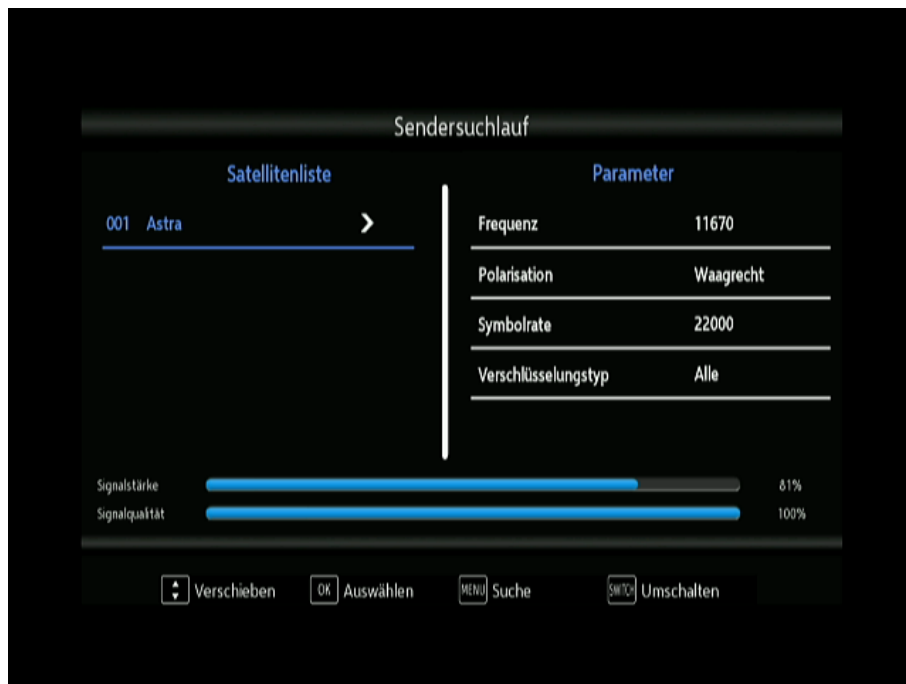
Sendersuchlauf

Satellitenliste

001 Astra

Parameter

| | |
|---|---|
| Frequenz | 11670 |
| Polarisation | Waagrecht |
| Symbolrate | 22000 |
| Verschlüsselungstyp | Alle |

Signalstärke 81%

Signalqualität 100%

Verschieben OK Auswählen MENU Suche SWITCH Umschalten